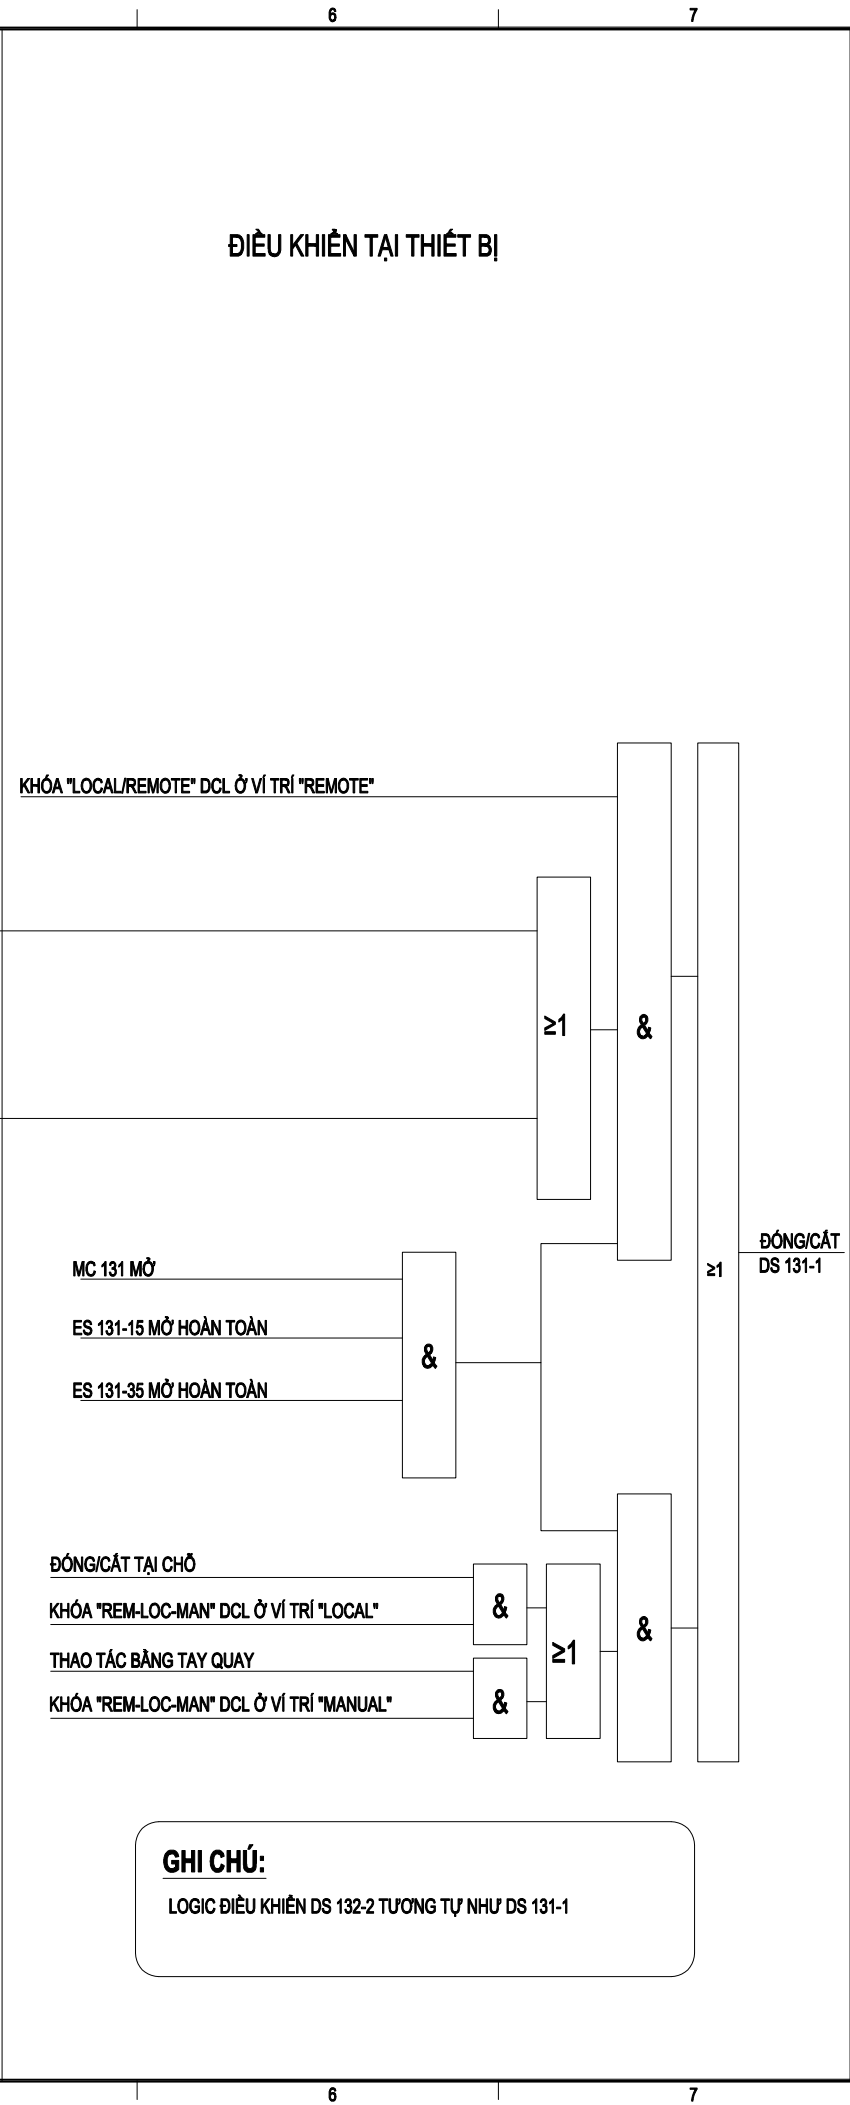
6
7

ĐIỀU KHIỂN TẠI THIẾT BỊ

KHÓA "LOCAL/REMOTE" DCL Ở VÍ TRÍ "REMOTE"

≥1

&

≥1

ĐÓNG/CẮT DS 131-1

MC 131 MỞ

ES 131-15 MỞ HOÀN TOÀN

&

ES 131-35 MỞ HOÀN TOÀN

ĐÓNG/CẮT TẠI CHỖ

KHÓA "REM-LOC-MAN" DCL Ở VÍ TRÍ "LOCAL"

&

≥1

&

THAO TÁC BẰNG TAY QUAY

KHÓA "REM-LOC-MAN" DCL Ở VÍ TRÍ "MANUAL"

&

GHI CHÚ:

LOGIC ĐIỀU KHIỂN DS 132-2 TƯƠNG TỰ NHƯ DS 131-1

6
7